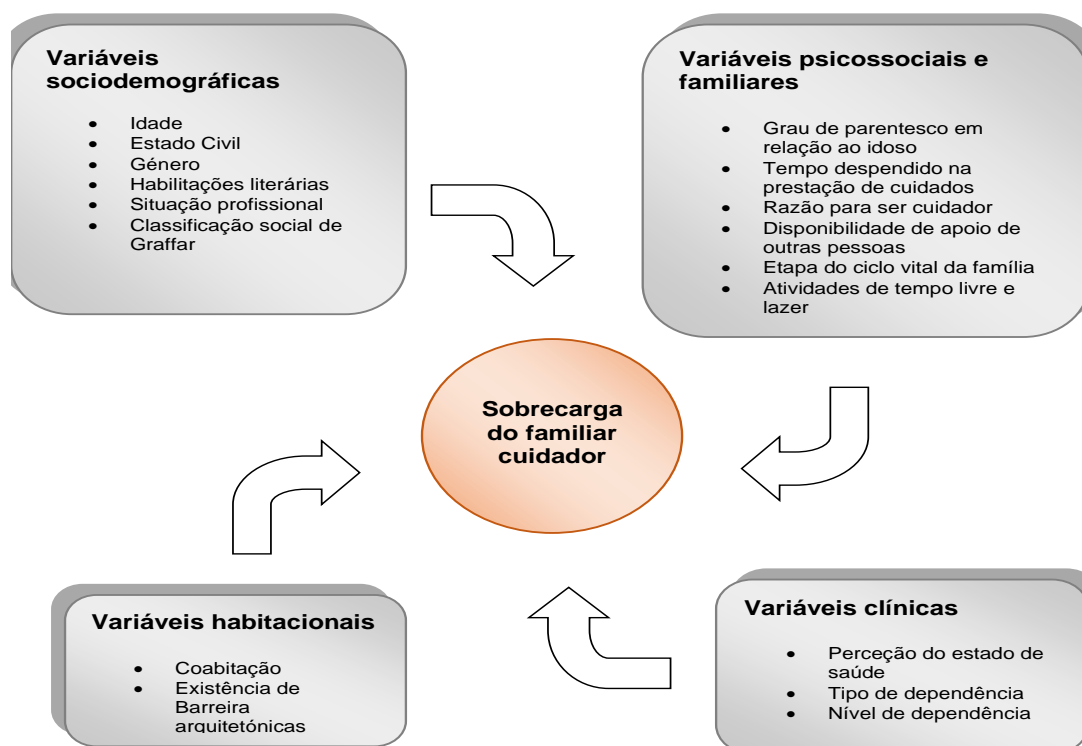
Variáveis sociodemográficas

- Idade
- Estado Civil
- Género
- Habilitações literárias
- Situação profissional
- Classificação social de Graffar

Variáveis psicossociais e familiares

- Grau de parentesco em relação ao idoso
- Tempo despendido na prestação de cuidados
- Razão para ser cuidador
- Disponibilidade de apoio de outras pessoas
- Etapa do ciclo vital da família
- Atividades de tempo livre e lazer

Sobrecarga do familiar cuidador

Variáveis habitacionais

- Coabitação
- Existência de Barreira arquitetónicas

Variáveis clínicas

- Perceção do estado de saúde
- Tipo de dependência
- Nível de dependência